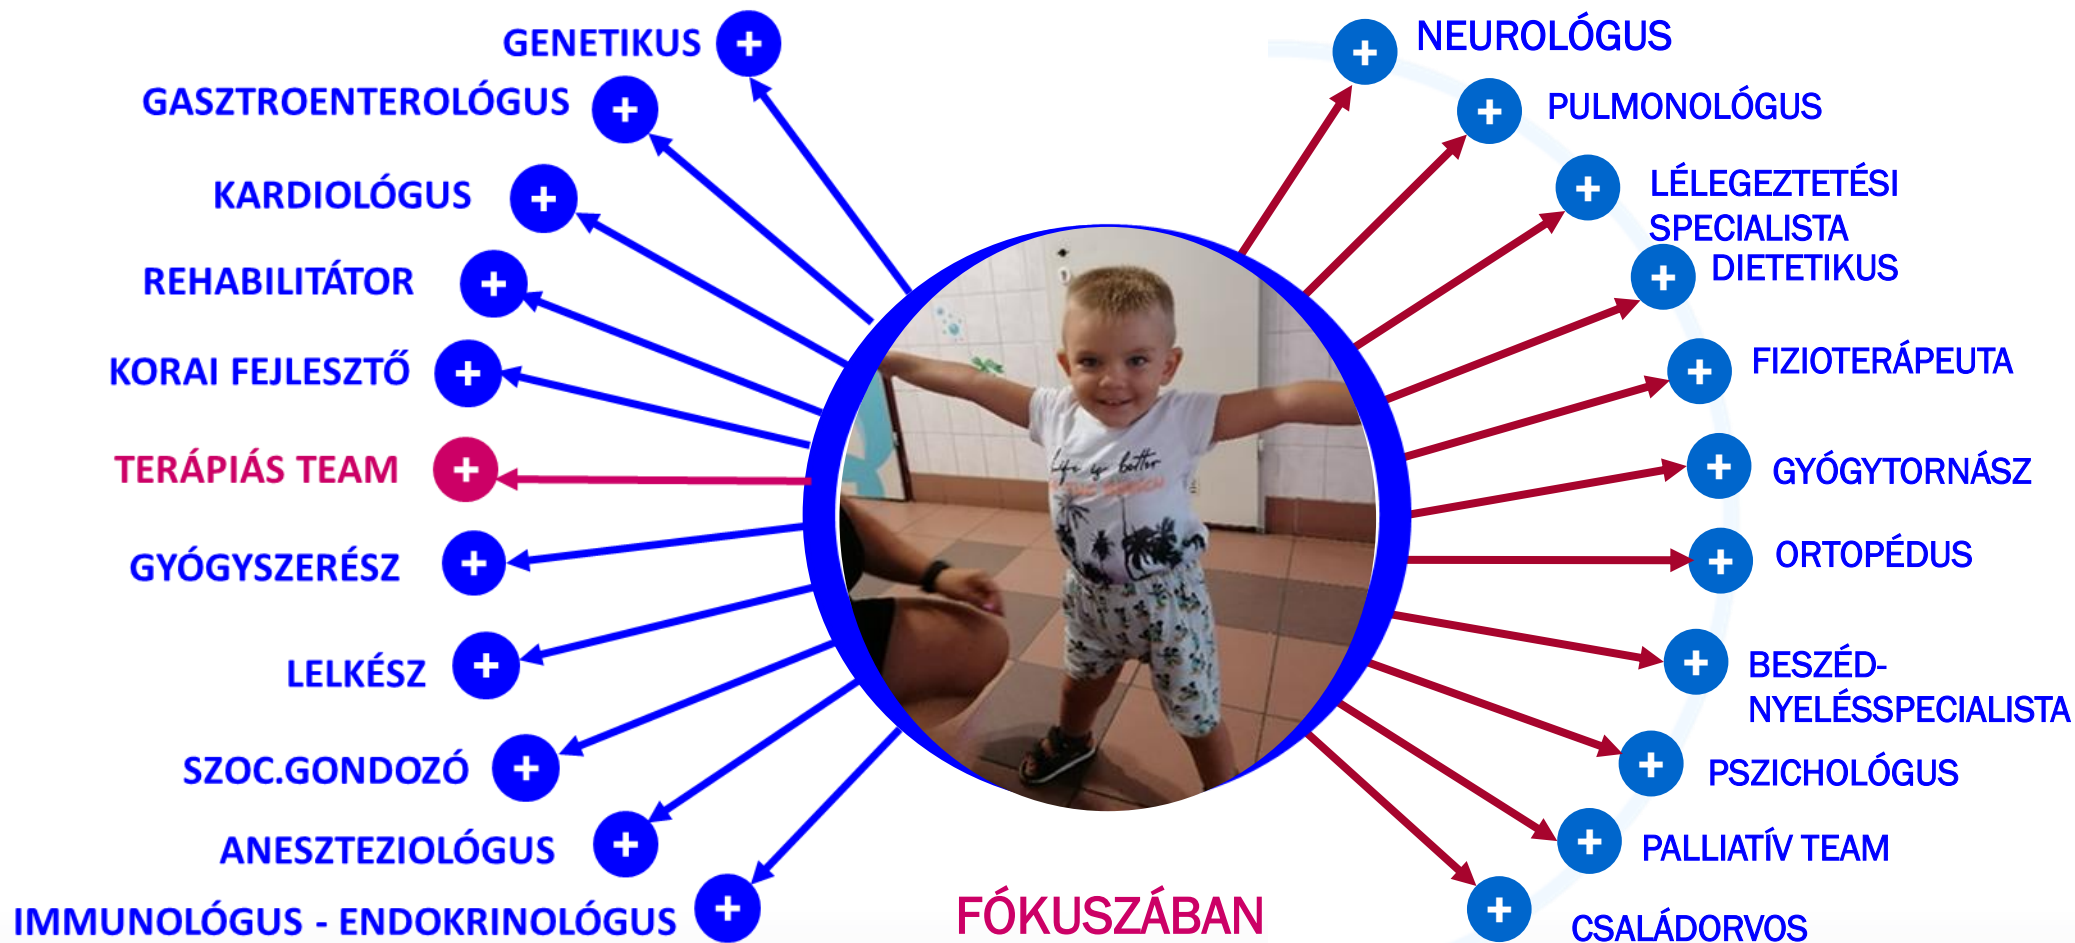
GENETIKUS
GASZTROENTEROLÓGUS
KARDIOLÓGUS
REHABILITÁTOR
KORAI FEJLESZTŐ
TERÁPIÁS TEAM
GYÓGYSZERÉSZ
LELKÉSZ
SZOC.GONDOZÓ
ANESZTEZIOLÓGUS
IMMUNOLÓGUS - ENDOKRINOLÓGUS

NEUROLÓGUS
PULMONOLÓGUS
LÉLEGEZTETÉSI SPECIALISTA
DIETETIKUS
FIZIOTERÁPEUTA
GYÓGYTORNÁSZ
ORTOPÉDUS
BESZÉD-NYELÉSSPECIALISTA
PSZICHOLÓGUS
PALLIATÍV TEAM
CSALÁDORVOS

FÓKUSZÁBAN